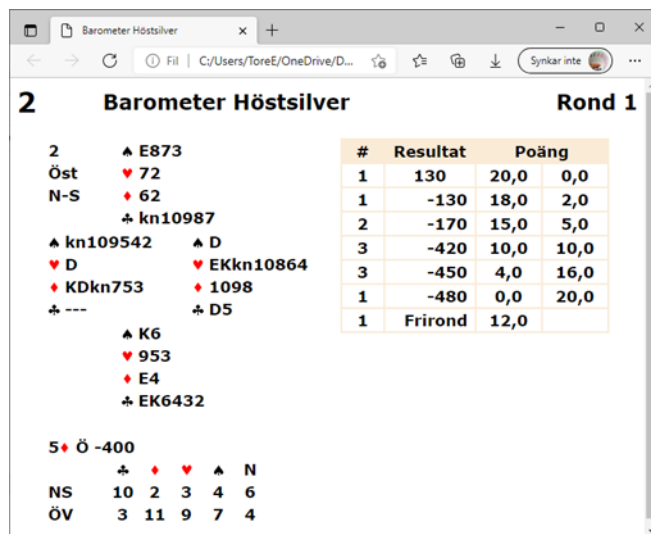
Barometer Höstsilver × +

Fil | C:/Users/ToreE/OneDrive/D... Synkar inte ...

2 Barometer Höstsilver Rond 1

2
Öst
N-S

♠ E873
♥ 72
♦ 62
♣ kn10987

♠ kn109542
♥ D
♦ KDkn753
♣ ---

♠ D
♥ EKkn10864
♦ 1098
♣ D5

♠ K6
♥ 953
♦ E4
♣ EK6432

| # | Resultat | Poäng | |
|---|---|---|---|
| 1 | 130 | 20,0 | 0,0 |
| 1 | -130 | 18,0 | 2,0 |
| 2 | -170 | 15,0 | 5,0 |
| 3 | -420 | 10,0 | 10,0 |
| 3 | -450 | 4,0 | 16,0 |
| 1 | -480 | 0,0 | 20,0 |
| 1 | Frirond | 12,0 | |

5♦ Ö -400

| | ♣ | ♦ | ♥ | ♠ | N |
|---|---|---|---|---|---|
| NS | 10 | 2 | 3 | 4 | 6 |
| ÖV | 3 | 11 | 9 | 7 | 4 |